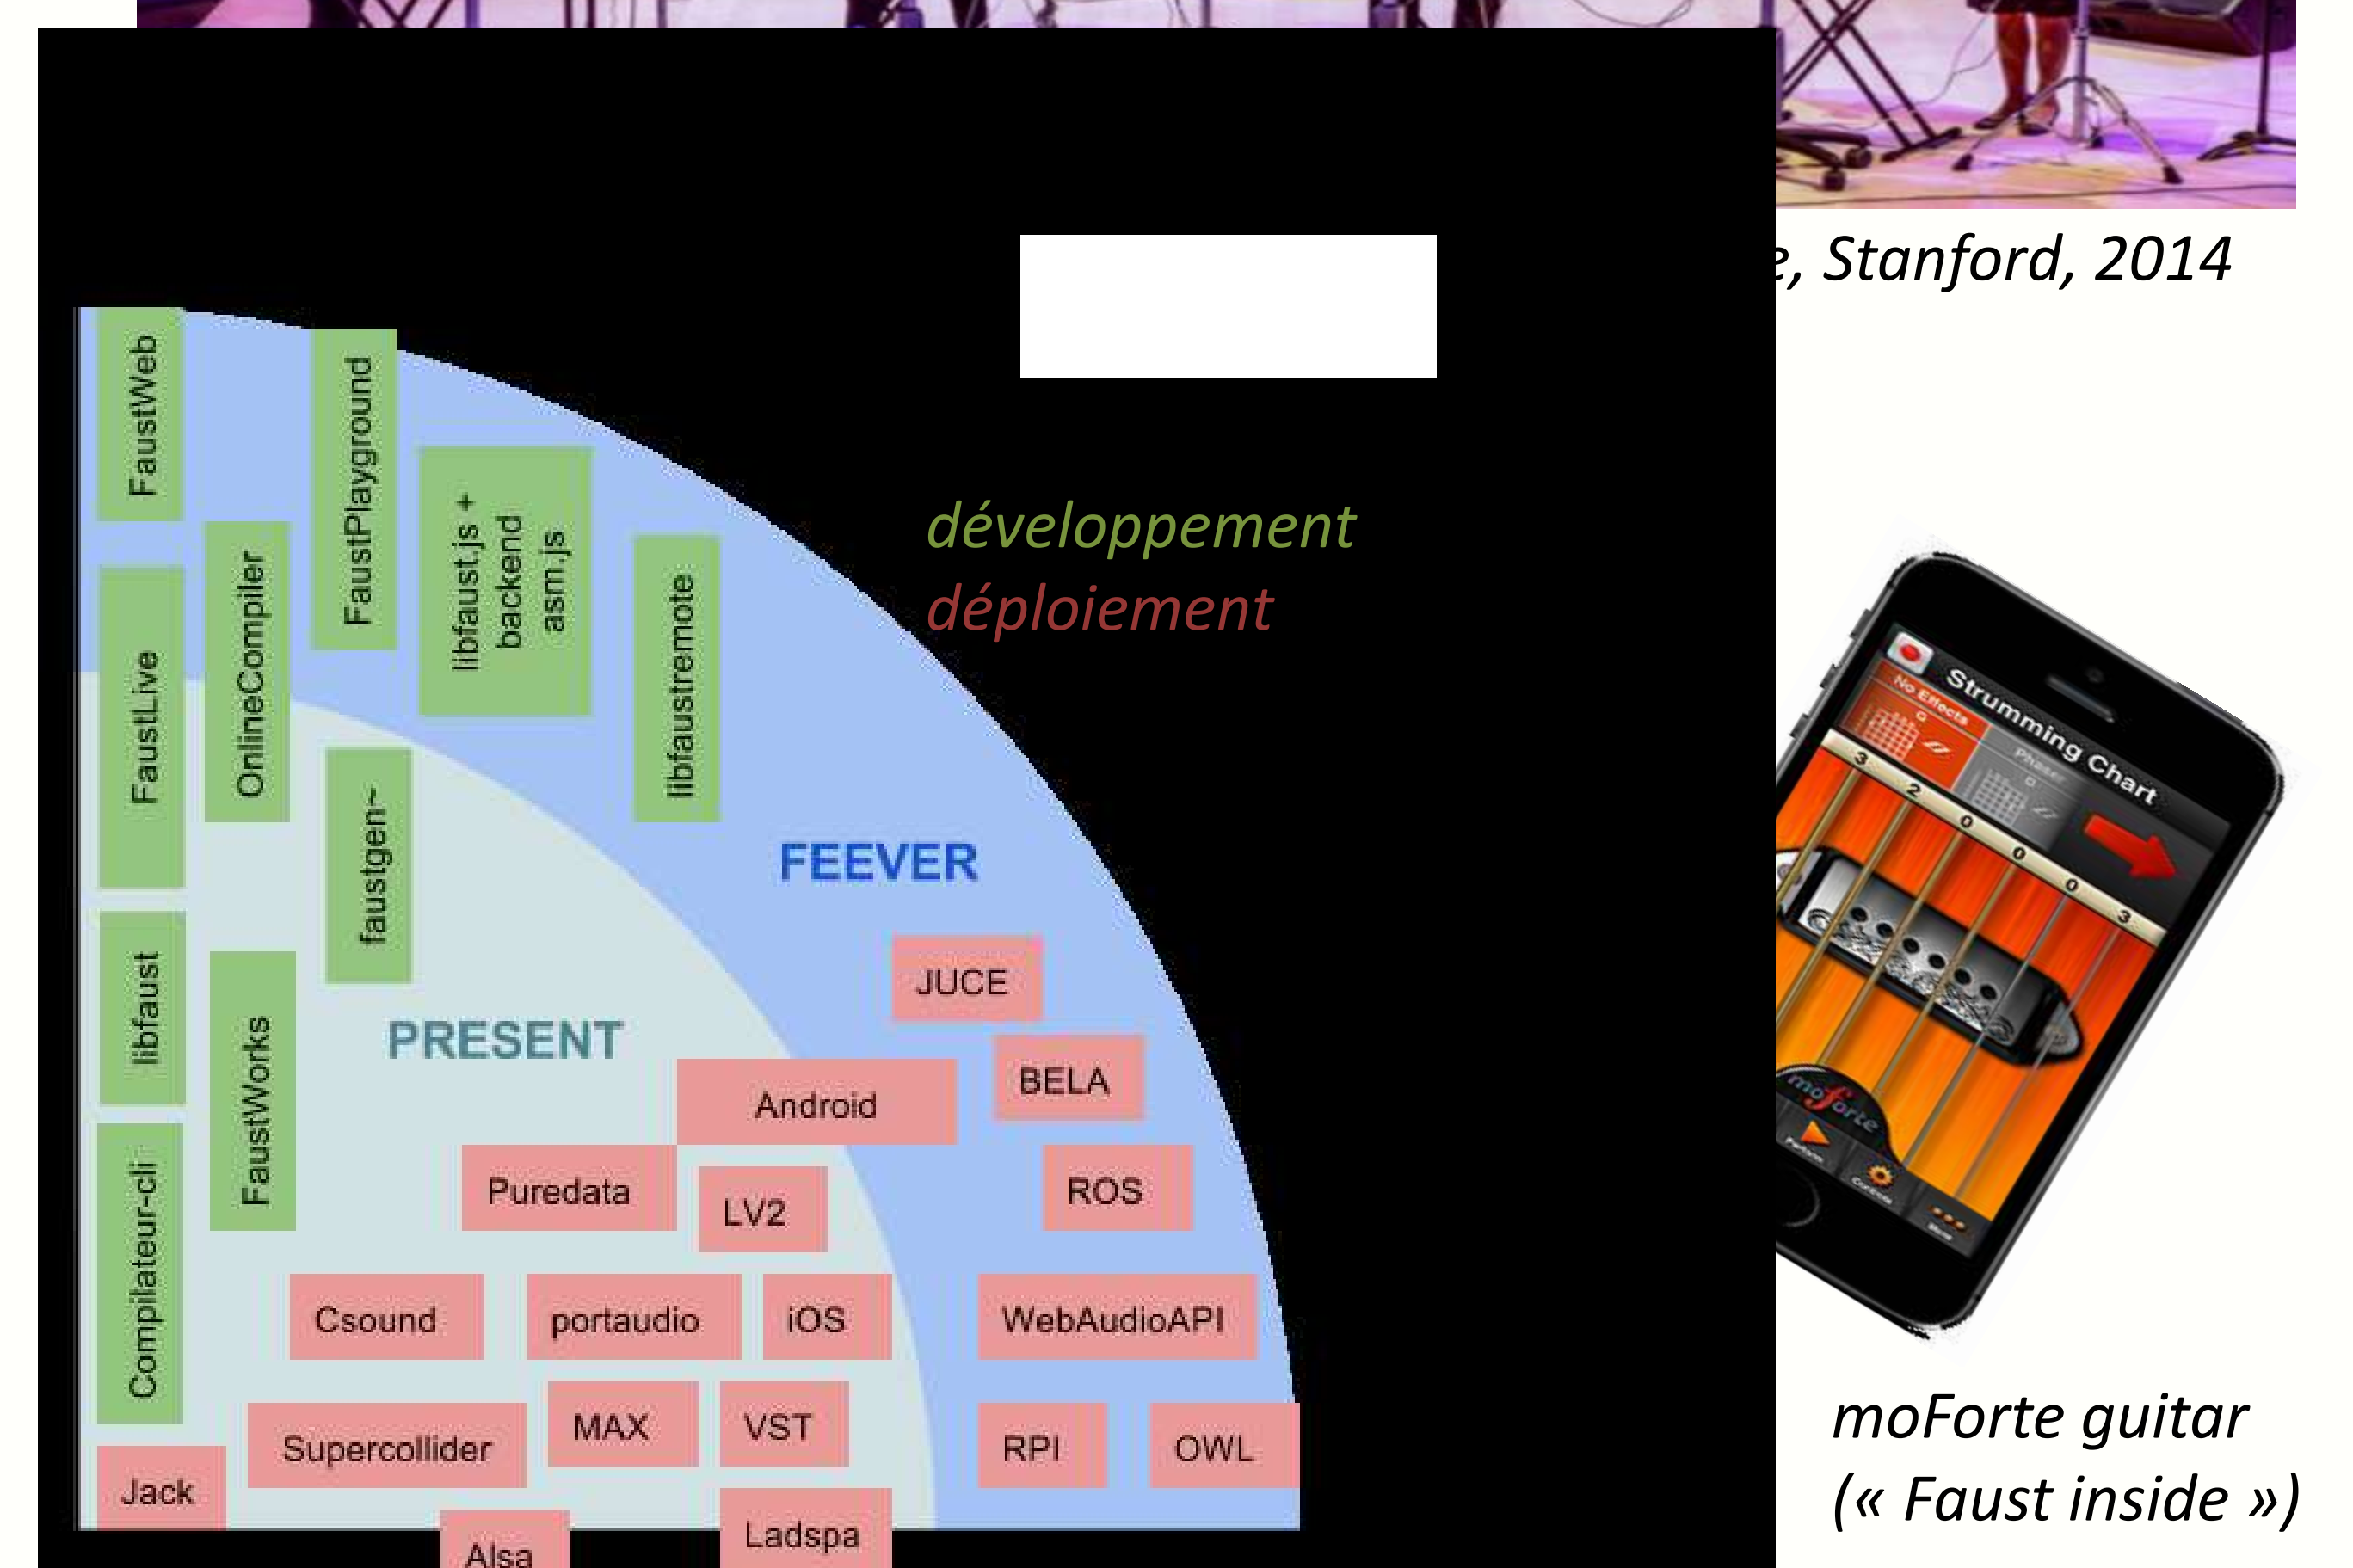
e, Stanford, 2014

développement
déploiement

FaustWeb
FaustPlayground
libfaust.js + backend asm.js
libfaustremote
FaustLive
OnlineCompiler
faustgen~
libfaust
FaustWorks
Compilateur-cli

FEEVER
PRESENT

JUCE
BELA
Android
ROS
Puredata
LV2
Csound
portaudio
iOS
WebAudioAPI
Supercollider
MAX
VST
RPI
OWL
Jack
Alsa
Ladspa

Strumming Chart
No Effects
Phaser
moForte

moForte guitar
(« Faust inside »)